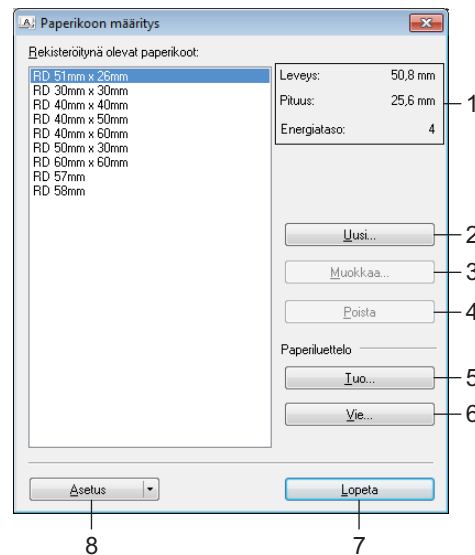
Paperikoon määritys

Rekisteröitynä olevat paperikoot:

RD 51mm x 26mm
RD 30mm x 30mm
RD 40mm x 40mm
RD 40mm x 50mm
RD 40mm x 60mm
RD 50mm x 30mm
RD 60mm x 60mm
RD 57mm
RD 58mm

Leveys: 50,8 mm
Pituus: 25,6 mm
Energiataso: 4

1

Uusi...
2
Muokkaa...
3
Poista
4

Paperiluettelo

Tuo...
5
Vie...
6

Asetus
Lopeta

8
7